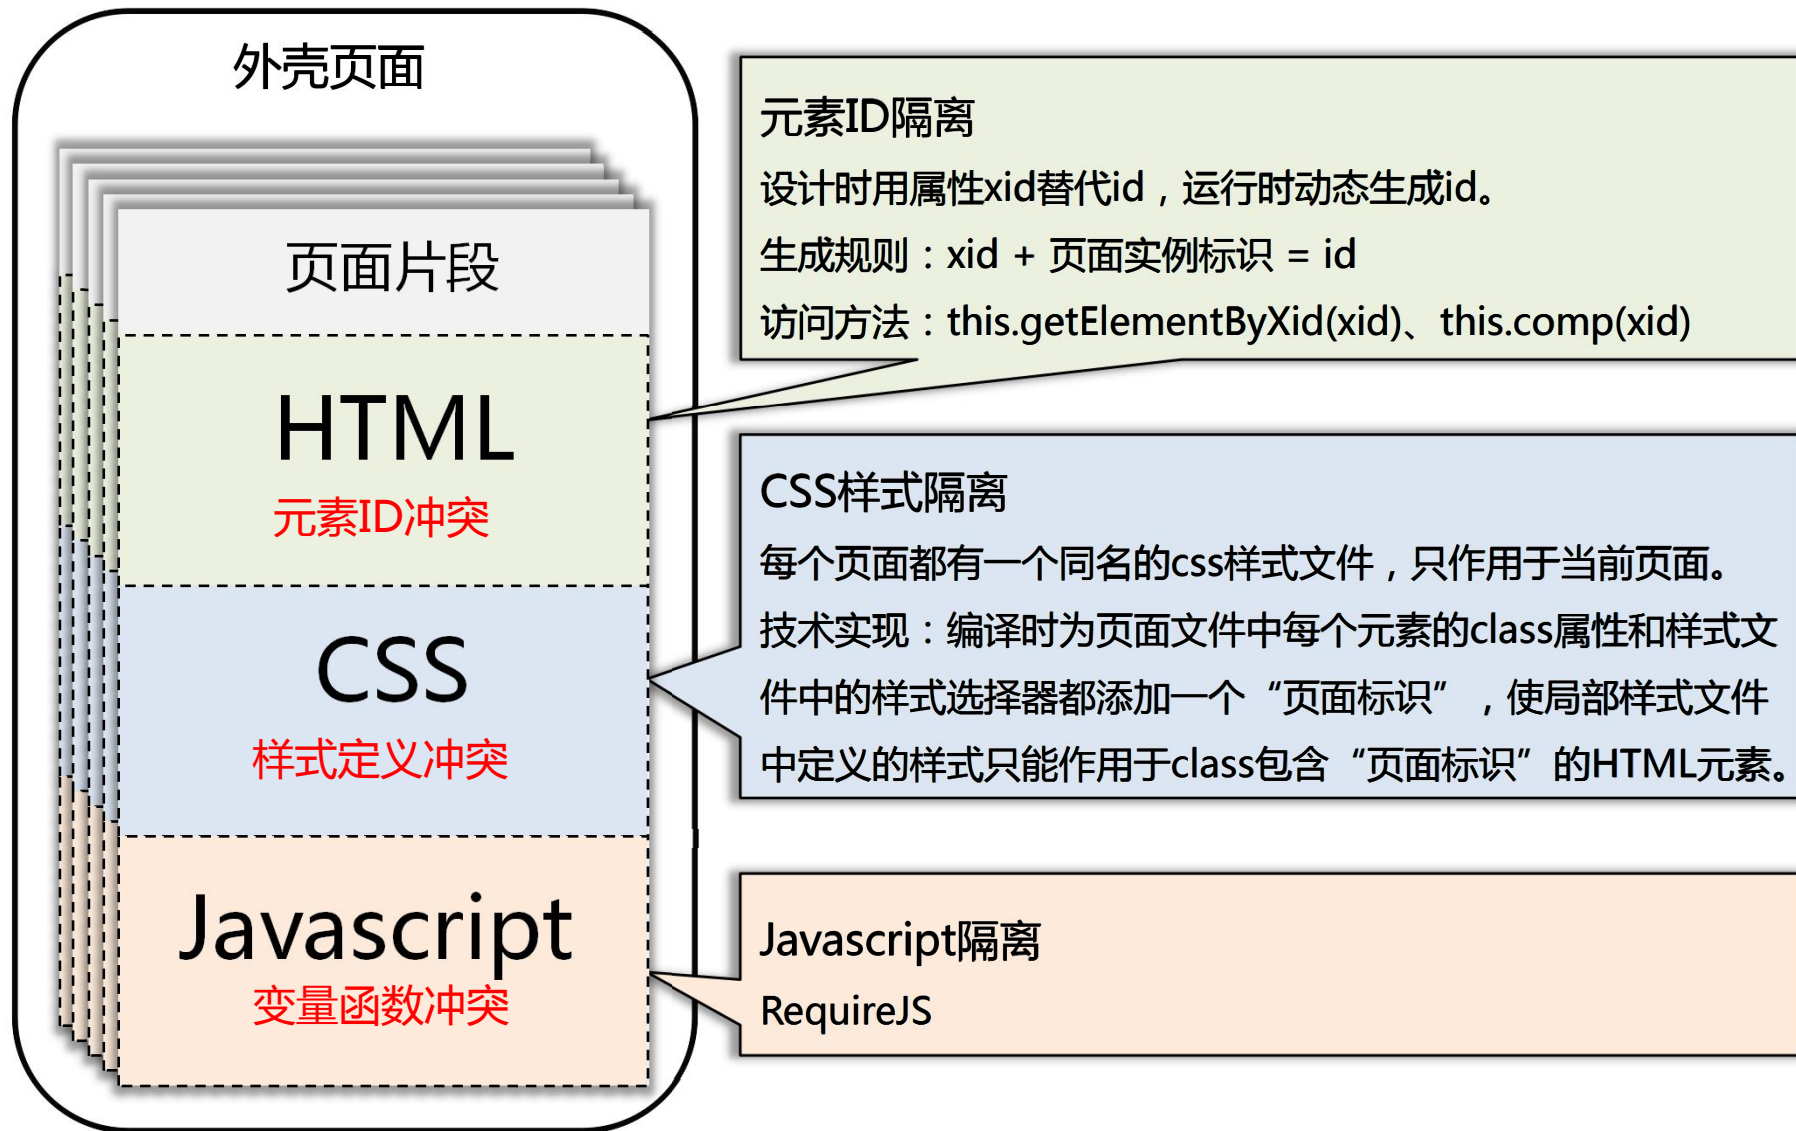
外壳页面

页面片段

HTML

元素ID冲突

CSS

样式定义冲突

Javascript

变量函数冲突

元素ID隔离

设计时用属性xid替代id，运行时动态生成id。

生成规则：xid + 页面实例标识 = id

访问方法：this.getElementByXid(xid)、this.comp(xid)

CSS样式隔离

每个页面都有一个同名的css样式文件，只作用于当前页面。

技术实现：编译时为页面文件中每个元素的class属性和样式文件中的样式选择器都添加一个“页面标识”，使局部样式文件中定义的样式只能作用于class包含“页面标识”的HTML元素。

Javascript隔离

RequireJS